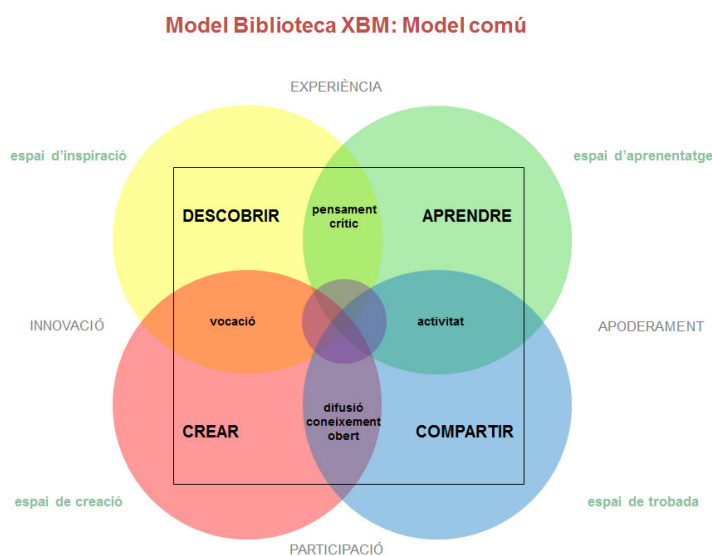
Model Biblioteca XBM: Model comú

EXPERIÈNCIA

espai d'inspiració

espai d'aprenentatge

DESCOBRIR

pensament crític

APRENDRE

INNOVACIÓ

vocació

activitat

APODERAMENT

CREAR

difusió coneixement obert

COMPARTIR

espai de creació

espai de trobada

PARTICIPACIÓ